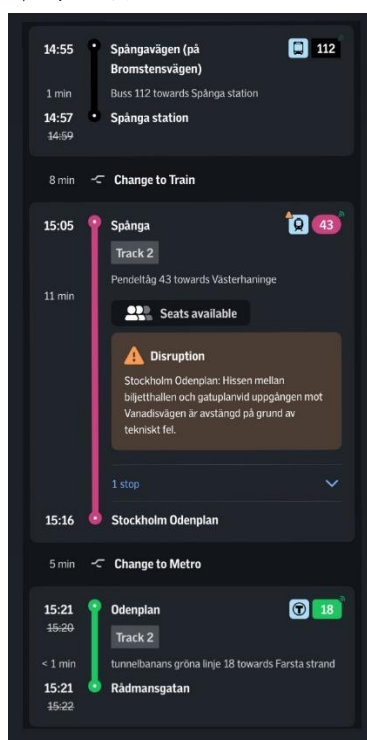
14:55 Spångavägen (på Bromstensvägen) 112

1 min Buss 112 towards Spånga station

14:57 Spånga station
~~14:59~~

8 min Change to Train

15:05 Spånga 43

Track 2

11 min Pendeltåg 43 towards Västerhaninge

Seats available

Disruption

Stockholm Odenplan: Hissen mellan biljetthallen och gatuplanvid uppgången mot Vanadisvägen är avstängd på grund av tekniskt fel.

1 stop

15:16 Stockholm Odenplan

5 min Change to Metro

15:21 Odenplan 18
~~15:20~~

Track 2

< 1 min tunnelbanans gröna linje 18 towards Farsta strand

15:21 Rådmansgatan
~~15:22~~